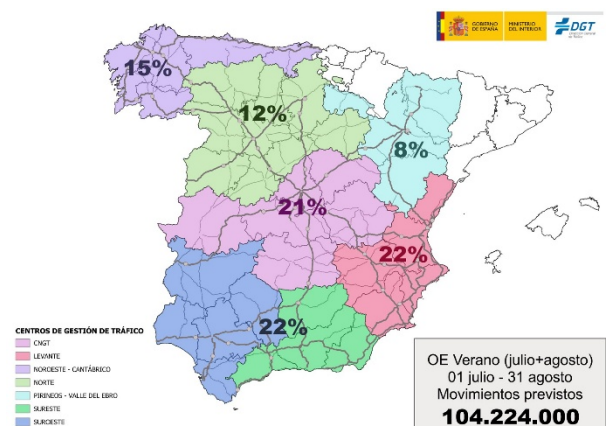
GOBIERNO DE ESPAÑA MINISTERIO DEL INTERIOR

DGT

15%

12%

8%

21%

22%

22%

CENTROS DE GESTIÓN DE TRÁFICO

CNGT

LEVANTE

NOROESTE - CANTÁBRICO

NORTE

PIRINEOS - VALLE DEL EBRO

SURESTE

SUROESTE

OE Verano (julio+agosto)
01 julio - 31 agosto
Movimientos previstos
104.224.000